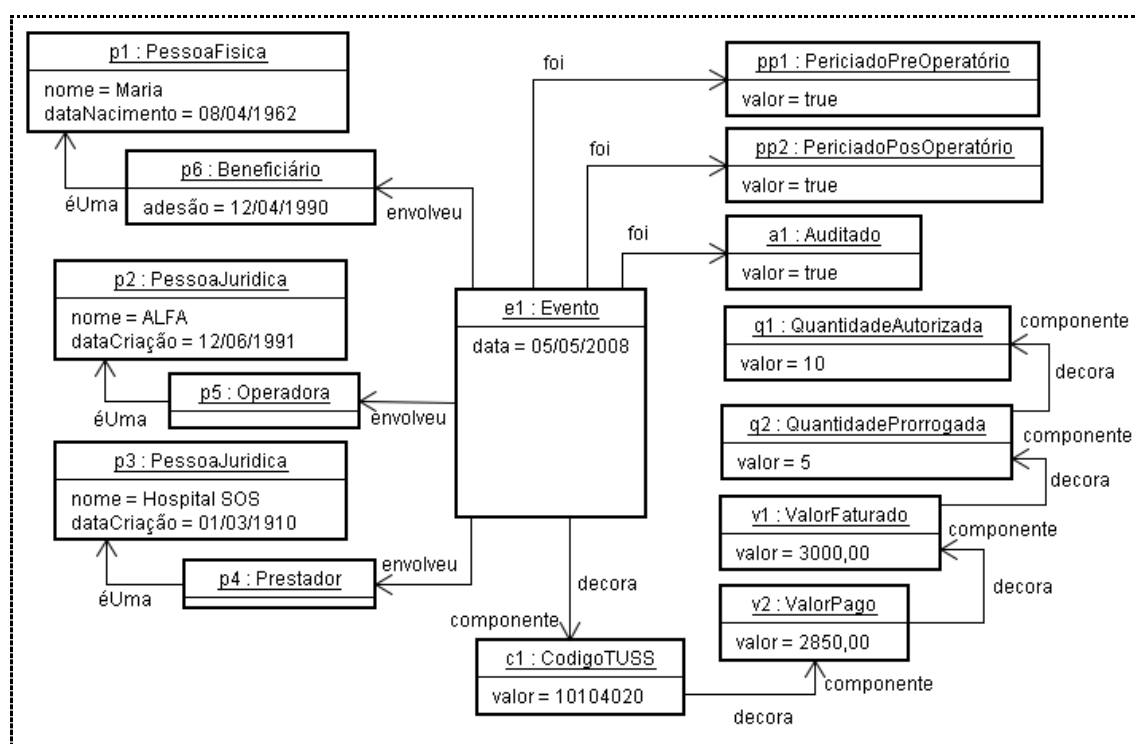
p1 : PessoaFisica
nome = Maria
dataNacimento = 08/04/1962

p6 : Beneficiário
adesão = 12/04/1990

éUma

envolveu

foi

pp1 : PericiadoPreOperatório
valor = true

foi

pp2 : PericiadoPosOperatório
valor = true

foi

a1 : Auditado
valor = true

p2 : PessoaJuridica
nome = ALFA
dataCriação = 12/06/1991

e1 : Evento
data = 05/05/2008

q1 : QuantidadeAutorizada
valor = 10

componente

decora

p5 : Operadora

éUma

envolveu

q2 : QuantidadeProrrogada
valor = 5

componente

decora

p3 : PessoaJuridica
nome = Hospital SOS
dataCriação = 01/03/1910

v1 : ValorFaturado
valor = 3000,00

componente

decora

p4 : Prestador

éUma

envolveu

decora

v2 : ValorPago
valor = 2850,00

componente

c1 : CodigoTUSS
valor = 10104020

componente

decora